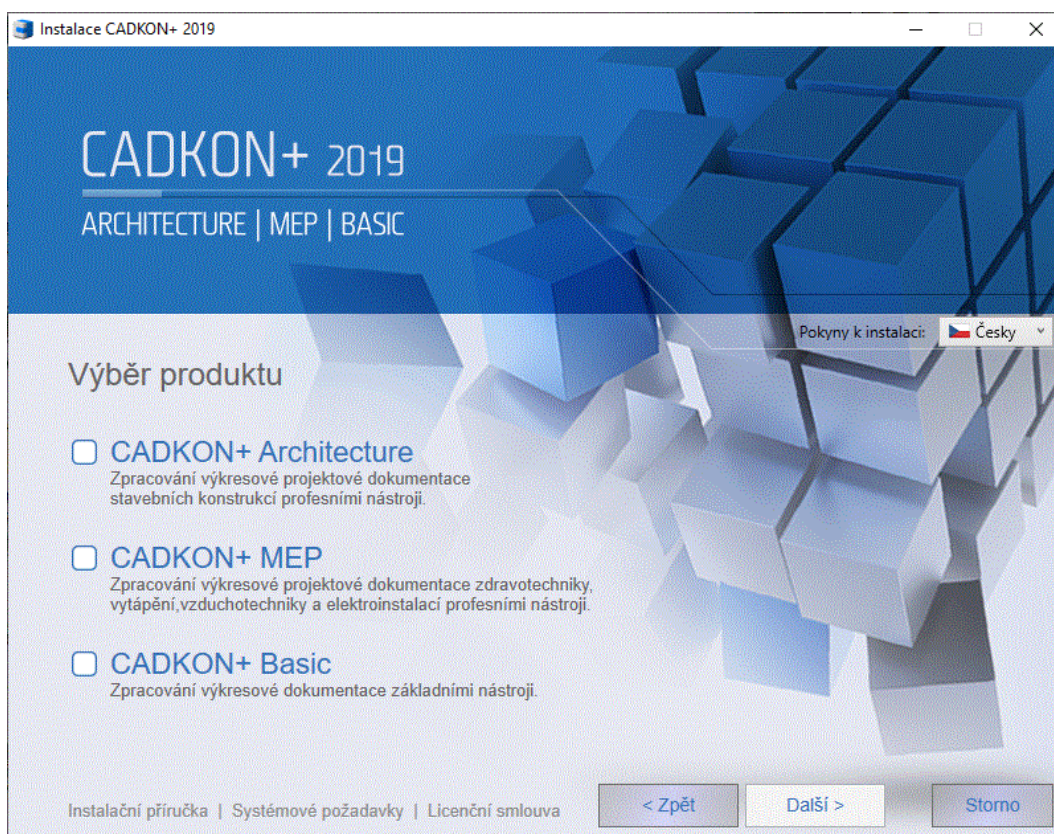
Instalace CADKON+ 2019

CADKON+ 2019

ARCHITECTURE | MEP | BASIC

Pokyny k instalaci: Česky

Výběr produktu

CADKON+ Architecture
Zpracování výkresové projektové dokumentace stavebních konstrukcí profesními nástroji.

CADKON+ MEP
Zpracování výkresové projektové dokumentace zdravotechniky, vytápění,vzduchotechniky a elektroinstalací profesními nástroji.

CADKON+ Basic
Zpracování výkresové dokumentace základními nástroji.

Instalační příručka | Systémové požadavky | Licenční smlouva

< Zpět

Další >

Storno